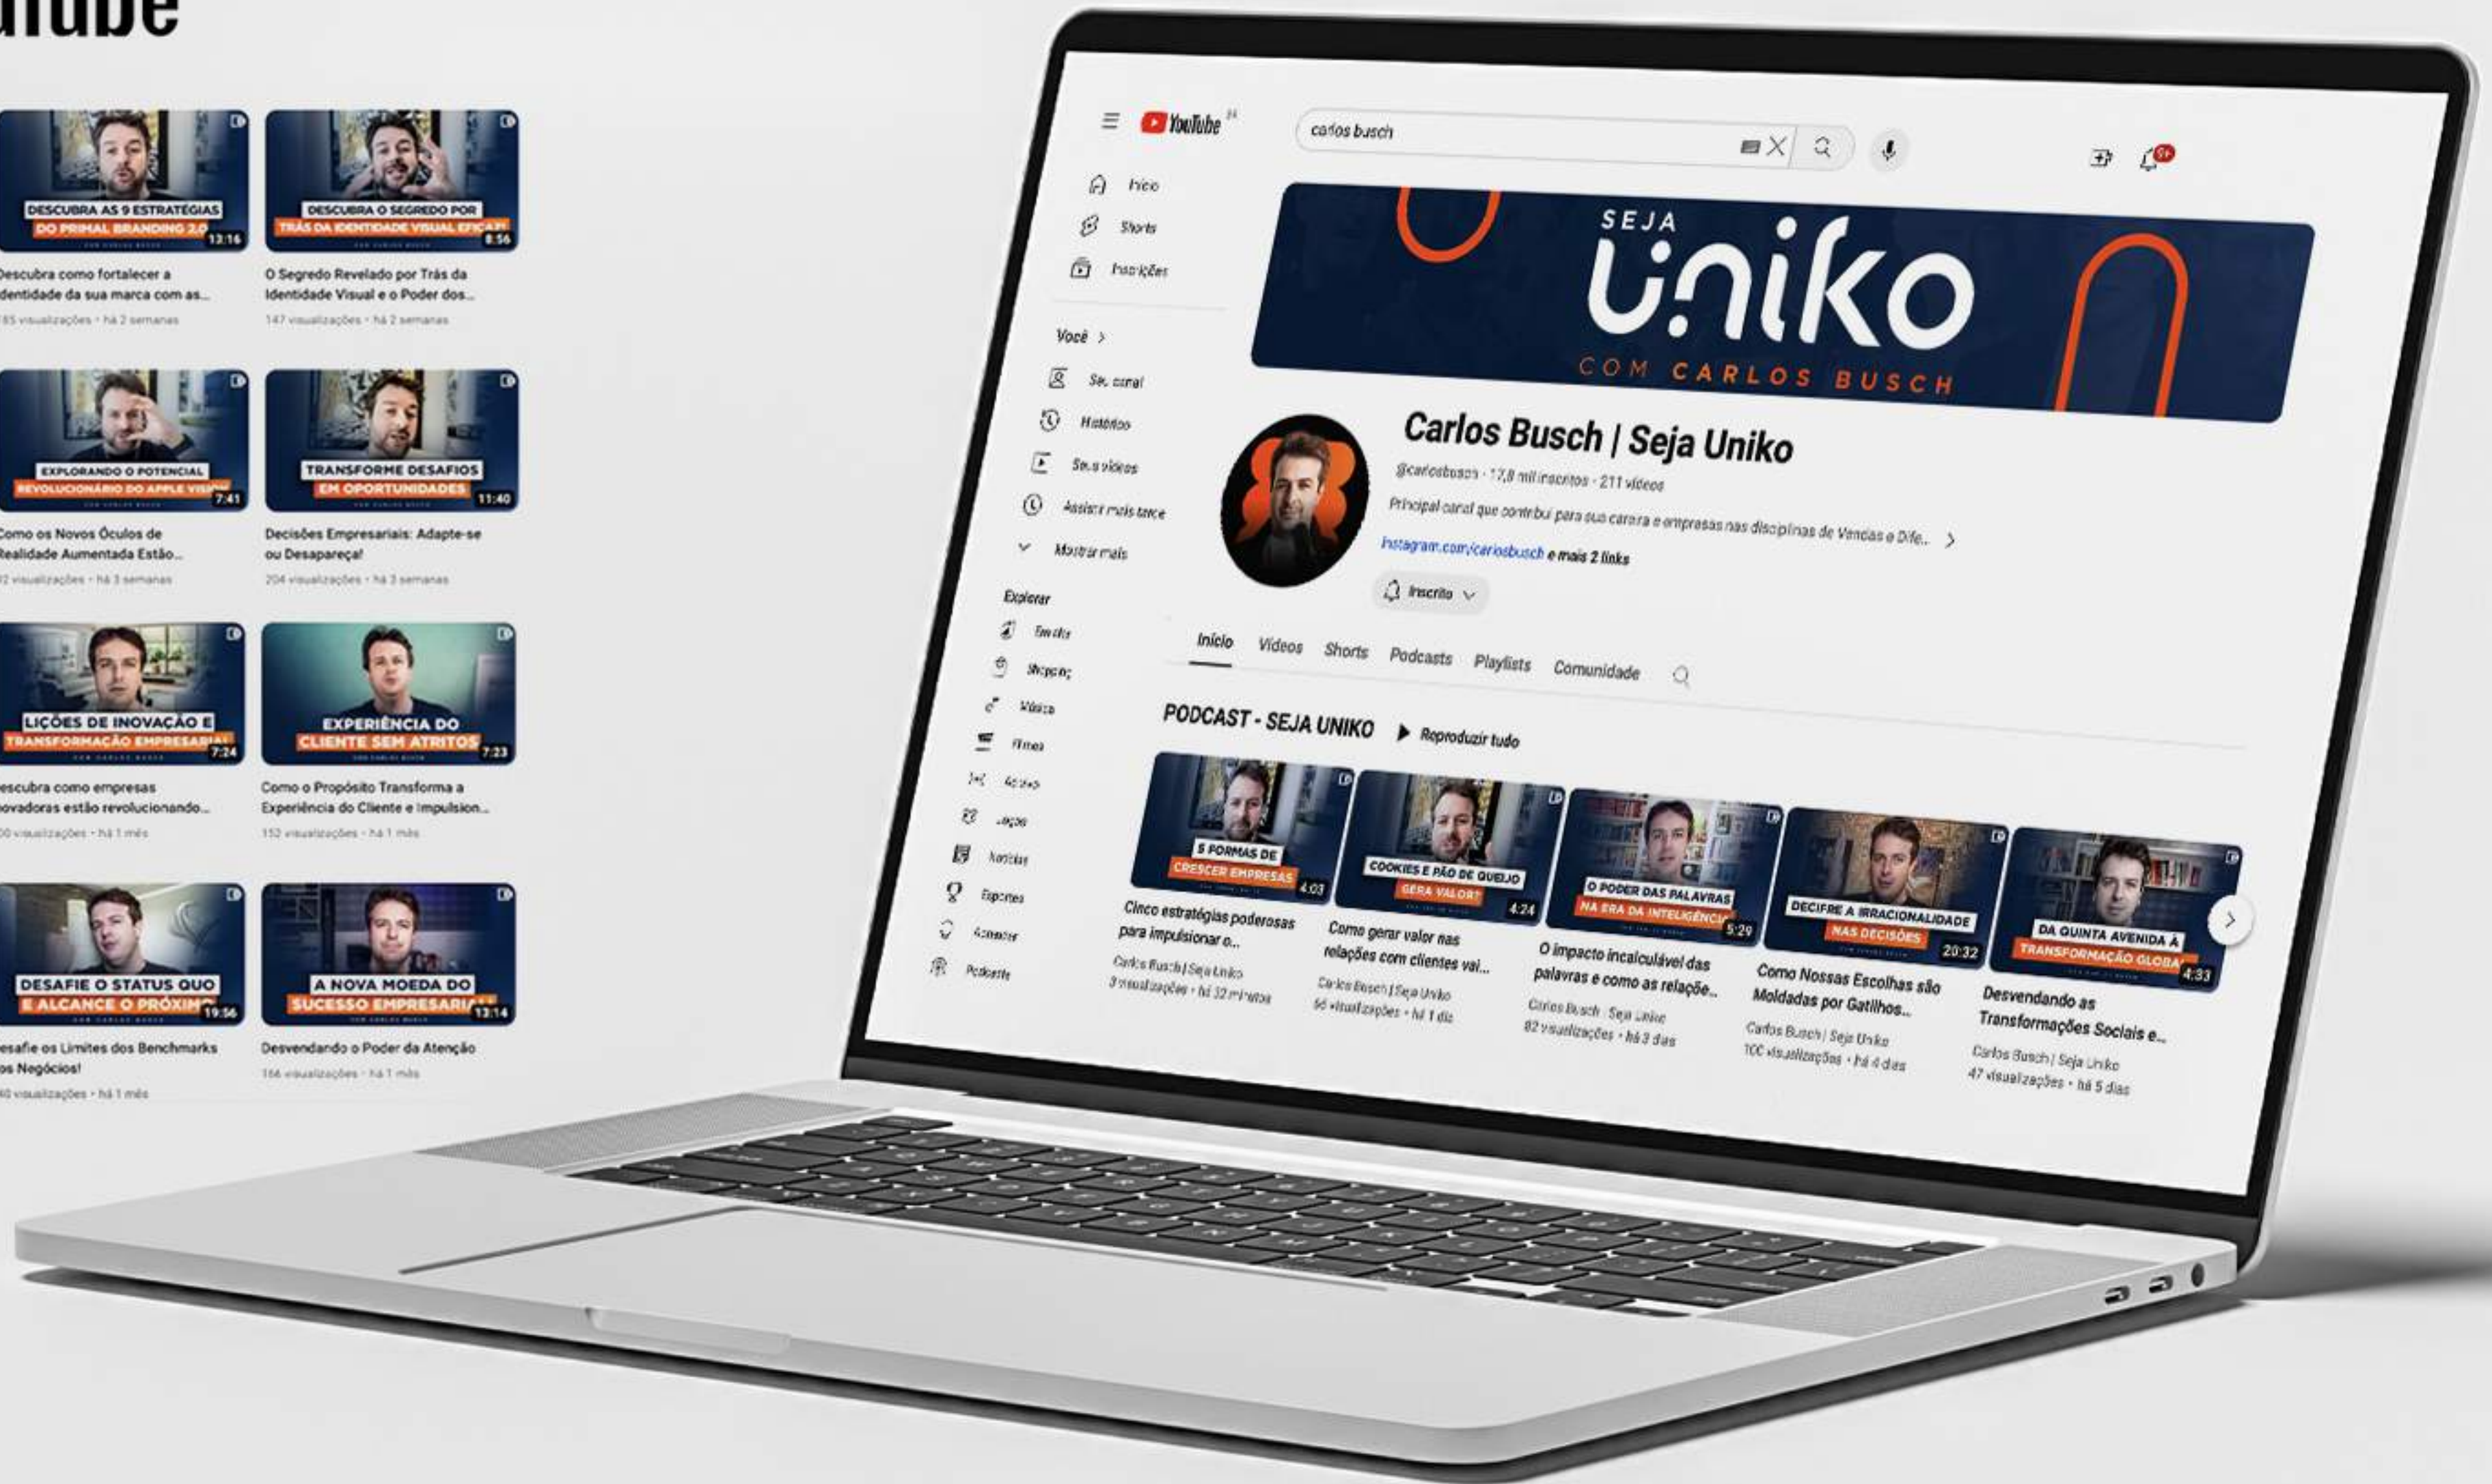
uTube

DESCUBRA AS 9 ESTRATÉGIAS DO PRIMAL BRANDING 2.0
13:16
Descubra como fortalecer a identidade da sua marca com as...
85 visualizações • há 2 semanas

DESCUBRA O SEGREDO POR TRÁS DA IDENTIDADE VISUAL EFICAZ
8:56
O Segredo Revelado por Trás da Identidade Visual e o Poder dos...
147 visualizações • há 2 semanas

EXPLORANDO O POTENCIAL REVOLUCIONÁRIO DO APPLE VISION
7:41
Como os Novos Óculos de Realidade Aumentada Estão...
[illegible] visualizações • há 3 semanas

TRANSFORME DESAFIOS EM OPORTUNIDADES
11:40
Decisões Empresariais: Adapte-se ou Desapareça!
204 visualizações • há 3 semanas

LIÇÕES DE INOVAÇÃO E TRANSFORMAÇÃO EMPRESARIAL
7:24
Descubra como empresas inovadoras estão revolucionando...
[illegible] visualizações • há 1 mês

EXPERIÊNCIA DO CLIENTE SEM ATRITOS
7:23
Como o Propósito Transforma a Experiência do Cliente e Impulsion...
152 visualizações • há 1 mês

DESAFIE O STATUS QUO E ALCANCE O PRÓXIMO
19:56
Desafie os Limites dos Benchmarks dos Negócios!
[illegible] visualizações • há 1 mês

A NOVA MOEDA DO SUCESSO EMPRESARIAL
13:14
Desvendando o Poder da Atenção
166 visualizações • há 1 mês

YouTube
carlos busch
Início
Shorts
Inscrições
Você >
Seu canal
Histórico
Seus vídeos
Assistir mais tarde
Mostrar mais
Explorar
Em alta
Shopping
Música
Filmes
Ao vivo
Jogos
Notícias
Esportes
Aprender
Podcasts

SEJA UNIKO
COM CARLOS BUSCH

Carlos Busch | Seja Uniko
@carlosbusch • 17,8 mil inscritos • 211 vídeos
Principal canal que contribui para sua carreira e empresas nas disciplinas de Vendas e Dife... >
instagram.com/carlosbusch e mais 2 links
Inscrito

Início Vídeos Shorts Podcasts Playlists Comunidade

PODCAST - SEJA UNIKO ▶ Reproduzir tudo

5 FORMAS DE CRESCER EMPRESAS
4:03
Cinco estratégias poderosas para impulsionar o...
Carlos Busch | Seja Uniko
3 visualizações • há 32 minutos

COOKIES E PÃO DE QUEIJO GERA VALOR?
4:24
Como gerar valor nas relações com clientes vai...
Carlos Busch | Seja Uniko
56 visualizações • há 1 dia

O PODER DAS PALAVRAS NA ERA DA INTELIGÊNCIA
5:29
O impacto incalculável das palavras e como as relaçõe...
Carlos Busch | Seja Uniko
82 visualizações • há 3 dias

DECIFRE A IRRACIONALIDADE NAS DECISÕES
20:32
Como Nossas Escolhas são Moldadas por Gatilhos...
Carlos Busch | Seja Uniko
100 visualizações • há 4 dias

DA QUINTA AVENIDA À TRANSFORMAÇÃO GLOBAL
4:33
Desvendando as Transformações Sociais e...
Carlos Busch | Seja Uniko
47 visualizações • há 5 dias